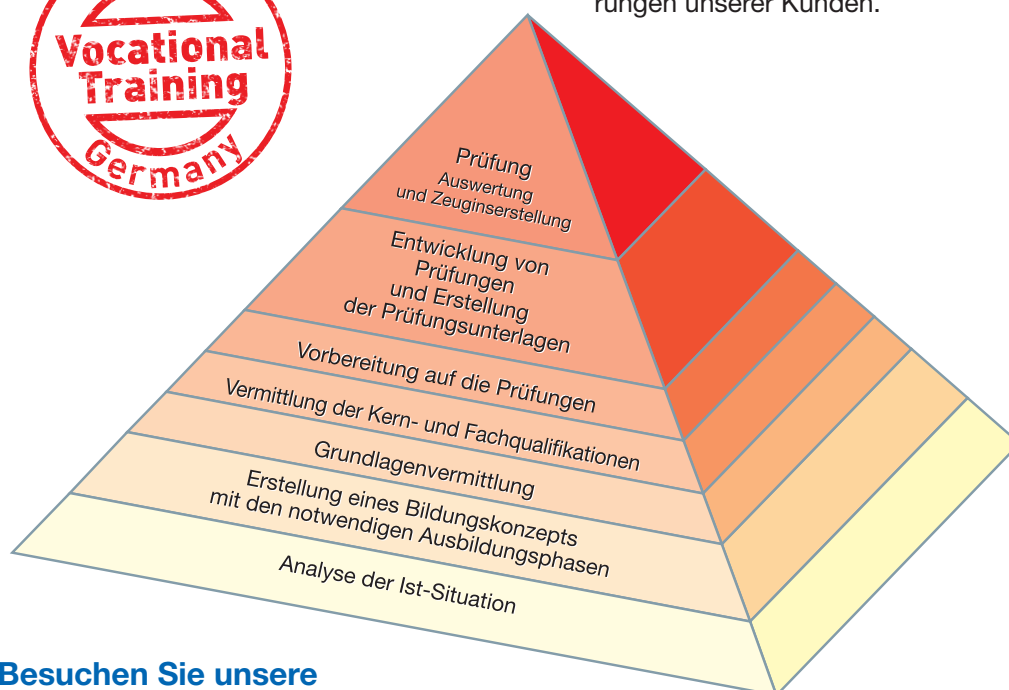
Vocational Training Germany

rungen unserer Kunden.

Prüfung
Auswertung und Zeuginserstellung

Entwicklung von Prüfungen und Erstellung der Prüfungsunterlagen

Vorbereitung auf die Prüfungen

Vermittlung der Kern- und Fachqualifikationen

Grundlagenvermittlung

Erstellung eines Bildungskonzepts mit den notwendigen Ausbildungsphasen

Analyse der Ist-Situation

Besuchen Sie unsere